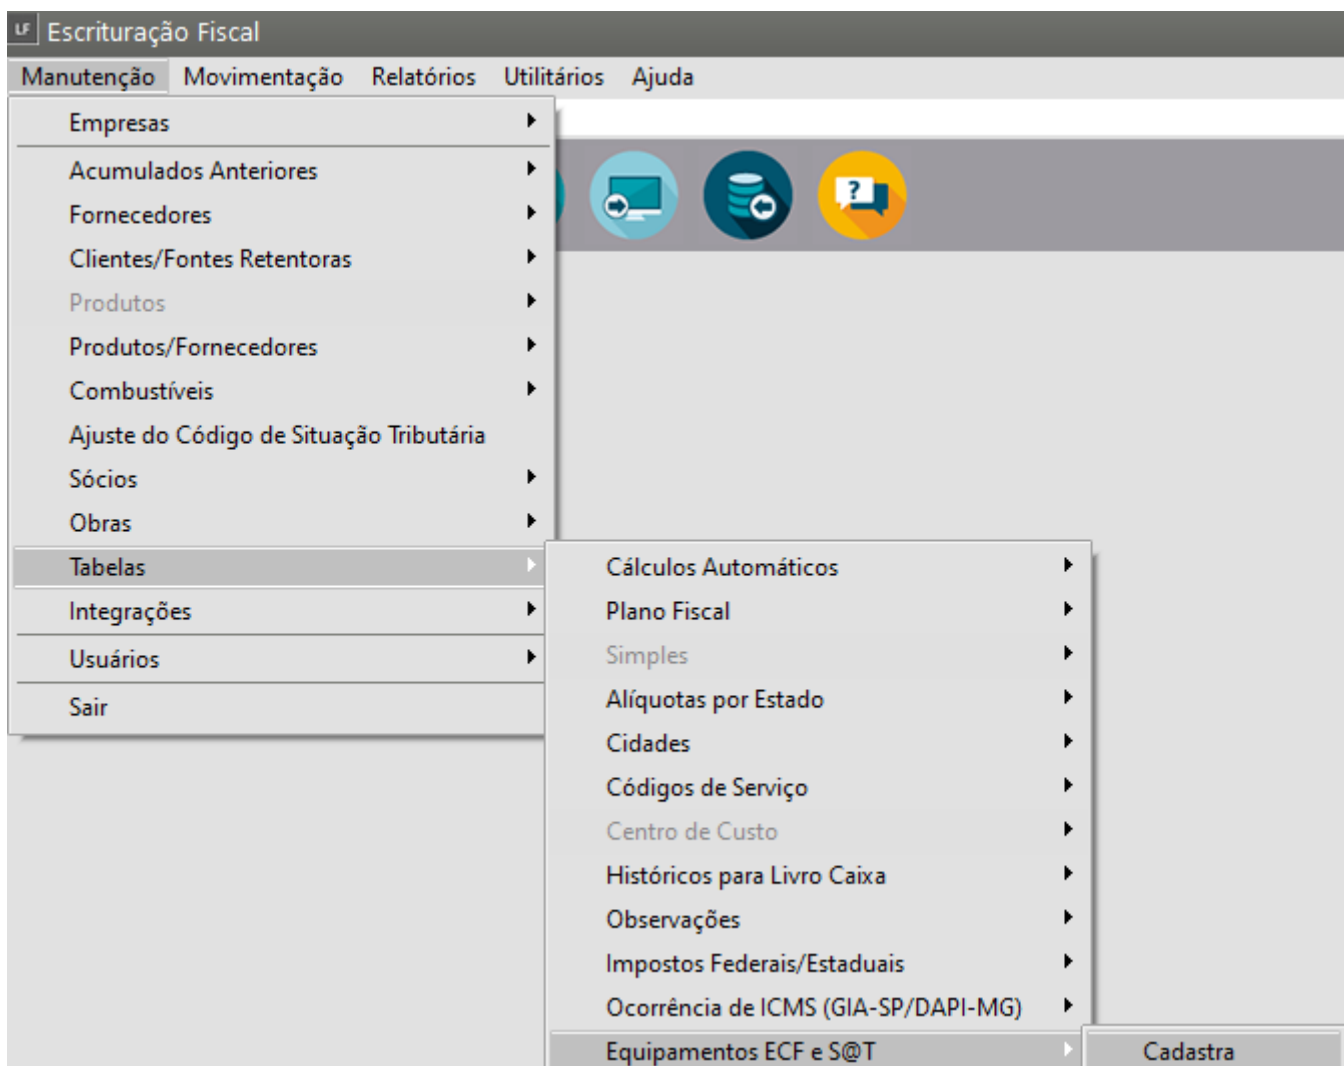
LF Escrituração Fiscal

Manutenção Movimentação Relatórios Utilitários Ajuda

Empresas
Acumulados Anteriores
Fornecedores
Clientes/Fontes Retentoras
Produtos
Produtos/Fornecedores
Combustíveis
Ajuste do Código de Situação Tributária
Sócios
Obras
Tabelas
Integrações
Usuários
Sair

Cálculos Automáticos
Plano Fiscal
Simples
Alíquotas por Estado
Cidades
Códigos de Serviço
Centro de Custo
Históricos para Livro Caixa
Observações
Impostos Federais/Estaduais
Ocorrência de ICMS (GIA-SP/DAPI-MG)
Equipamentos ECF e S@T

Cadastra